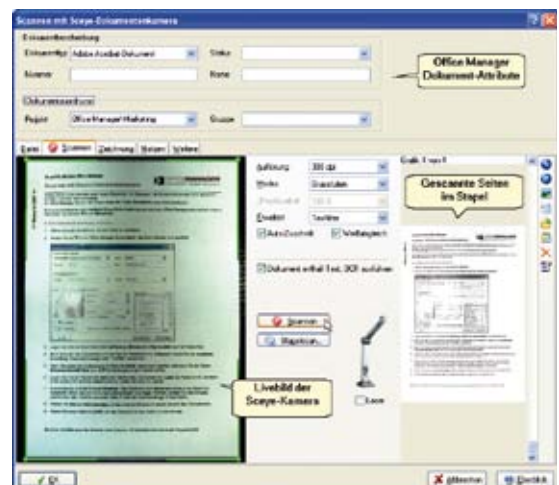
Scannen mit Sceye-Dokumentenkamera

Dokumentbeschreibung

Dokumenttyp Adobe Acrobat Dokument

Status

Absender

Notiz

Office Manager Dokument-Attribute

Dokumentablage

Register Office Manager Marketing

Gruppe

Datei Scannen Zeichnung Notizen Verlinken

Auflösung 300 dpi

Modus Graustufen

Helligkeit

Qualität

Autom. Zuschnitt

Dokument enthält Text, OCR ausführen

Scannen

Abbrechen

Grafik 1 von 1

Gescannte Seiten im Stapel

Livebild der Sceye-Kamera

Lupe

OK

Abbrechen

Drucken